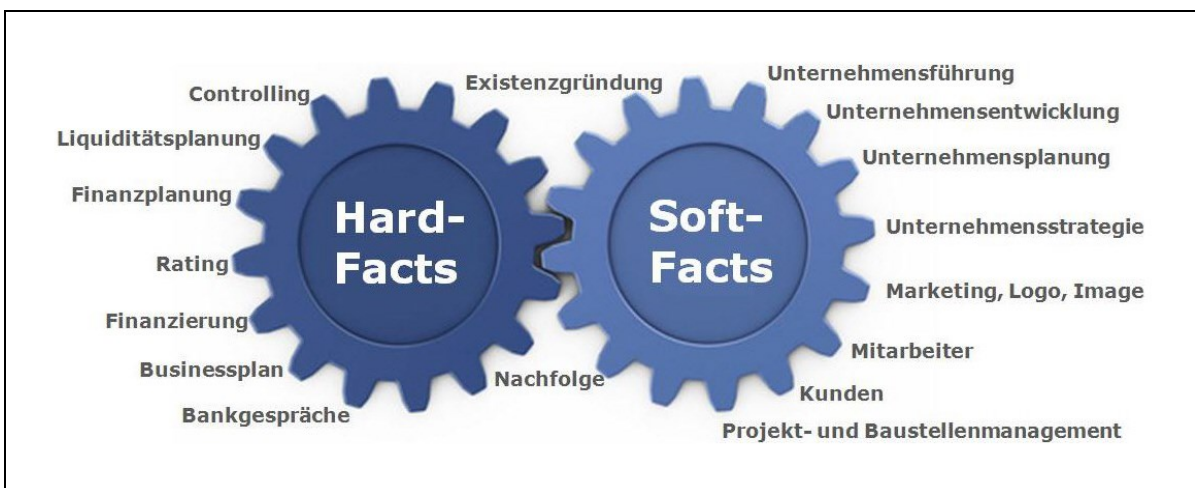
Controlling
Existenzgründung
Unternehmensführung
Unternehmensentwicklung
Liquiditätsplanung
Unternehmensplanung
Finanzplanung
Hard-Facts
Soft-Facts
Unternehmensstrategie
Rating
Marketing, Logo, Image
Finanzierung
Mitarbeiter
Businessplan
Nachfolge
Kunden
Bankgespräche
Projekt- und Baustellenmanagement